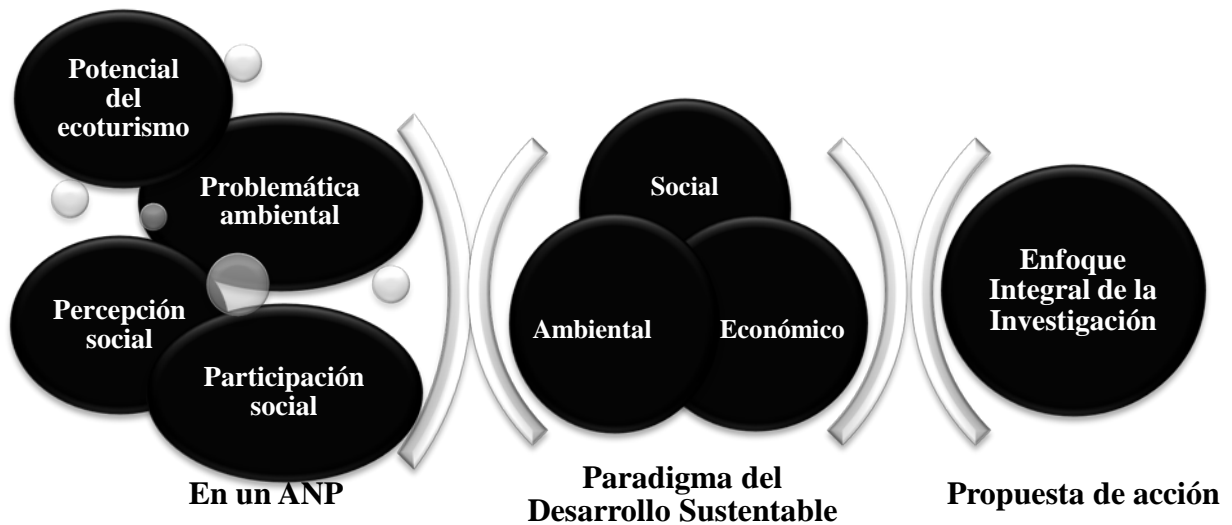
Potencial del ecoturismo

Problemática ambiental

Percepción social

Participación social

En un ANP

Social

Ambiental

Económico

Paradigma del Desarrollo Sustentable

Enfoque Integral de la Investigación

Propuesta de acción